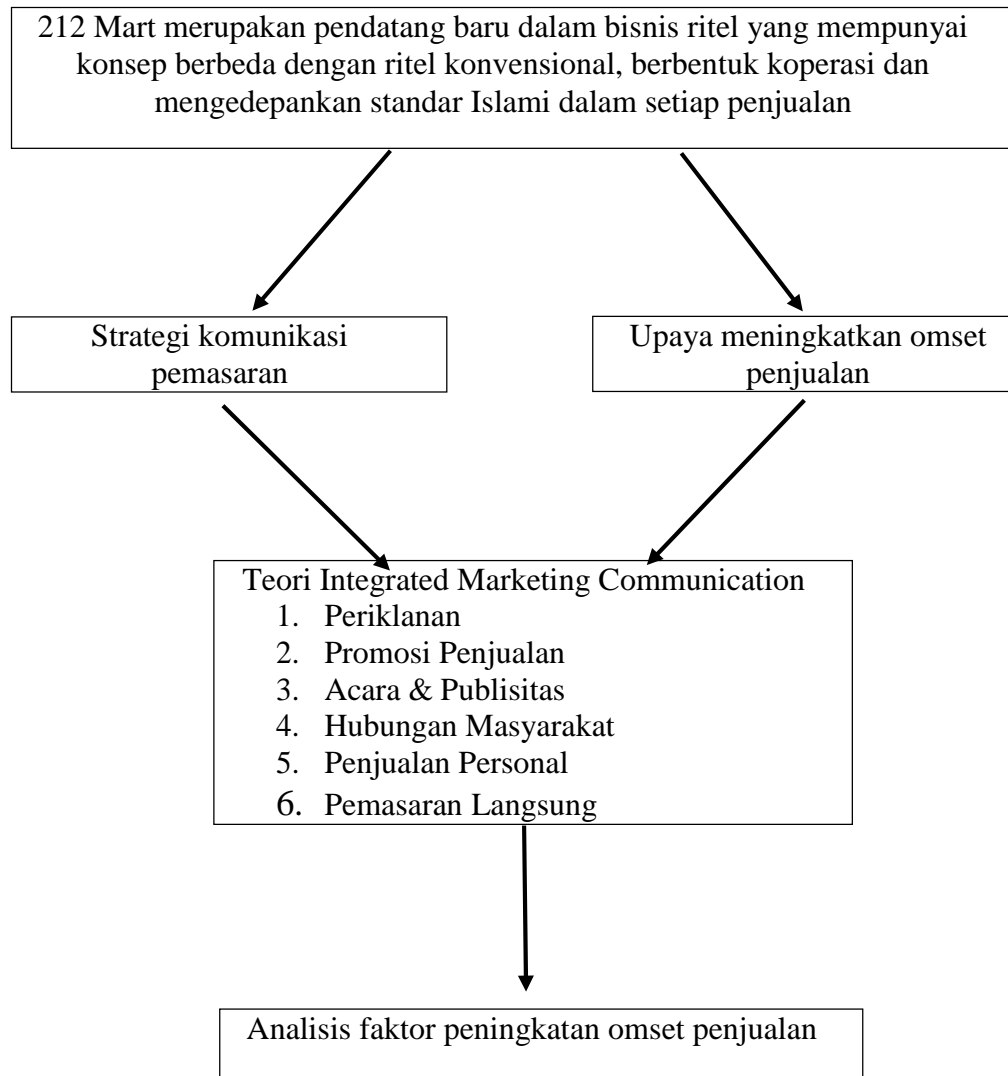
212 Mart merupakan pendatang baru dalam bisnis ritel yang mempunyai konsep berbeda dengan ritel konvensional, berbentuk koperasi dan mengedepankan standar Islami dalam setiap penjualan

Strategi komunikasi pemasaran

Upaya meningkatkan omset penjualan

Teori Integrated Marketing Communication
1. Periklanan
2. Promosi Penjualan
3. Acara & Publisitas
4. Hubungan Masyarakat
5. Penjualan Personal
6. Pemasaran Langsung

Analisis faktor peningkatan omset penjualan